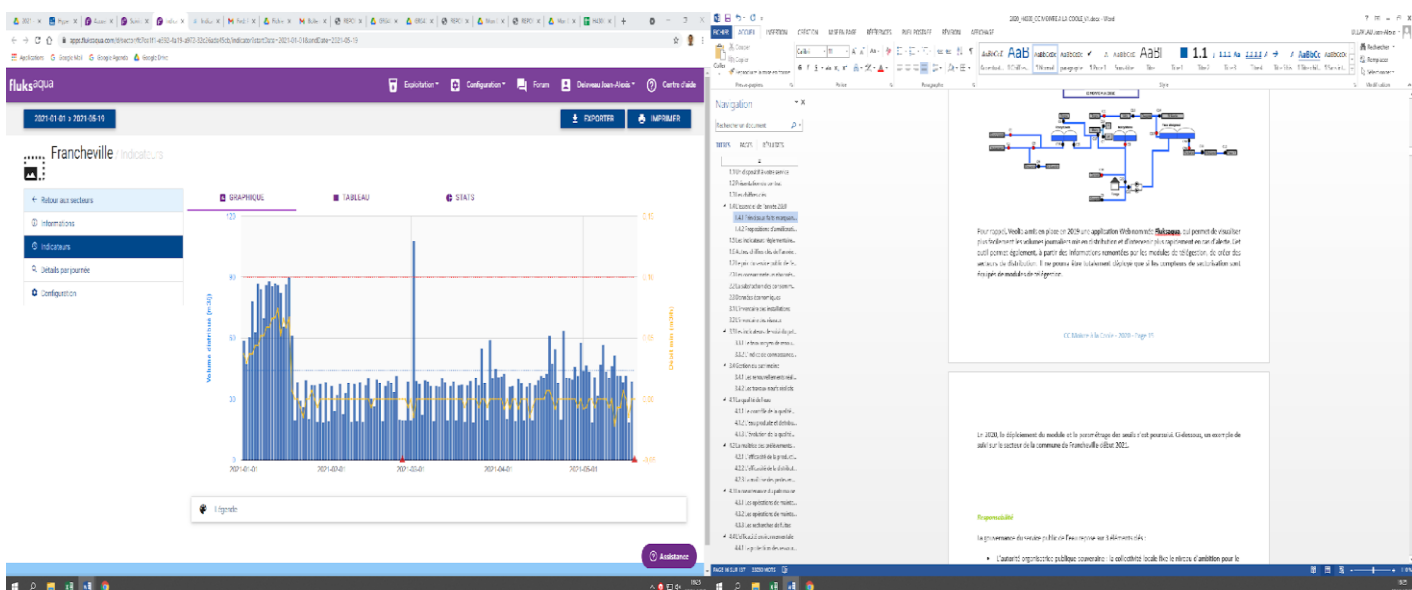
fluksaqua

Exploitation · Configuration · Forum · Delmeau Jean-Alexis · Centre d'aide

2021-01-01 » 2021-05-19

EXPORTER

IMPRIMER

Francheville / Indicateurs

← Retour aux secteurs

Informations

Indicateurs

Détails par journée

Configuration

GRAPHIQUE

TABLEAU

STATS

120

90

60

30

0

2021-01-01

2021-02-01

2021-03-01

2021-04-01

2021-05-01

Volume distribué (m³/j)

Débit nuit (m³/h)

Légende

Assistance

2020_RADE_COMMUNE A LA CODE_V1.docx - Word

FICHIER ACCUEIL INSERTION CRÉATION MISE EN PAGE RÉFÉRENCES PUBLIPOSTAGE RÉVISION AFFICHAGE

Navigation

Rechercher un document

TITRES PAGES RÉSULTATS

Pour rappel, Veolia a mis en place en 2019 une application Web nommée Fluksaqua, qui permet de visualiser plus facilement les volumes journaliers mis en distribution et d'intervenir plus rapidement en cas d'alerte. Cet outil permet également, à partir des informations remontées par les modules de télégestion, de créer des secteurs de distribution. Il ne prendra tout son intérêt que si les compteurs de sectorisation sont équipés de module de télégestion.

En 2020, le déploiement du module et le paramétrage des seuils s'est poursuivi. Ci-dessous, un exemple de suivi sur le secteur de la commune de Francheville début 2021.

Responsabilité

La gouvernance du service public de l'eau repose sur 3 éléments clés :

L'autorité organisatrice publique souveraine : la collectivité locale fixe le niveau d'ambition pour le